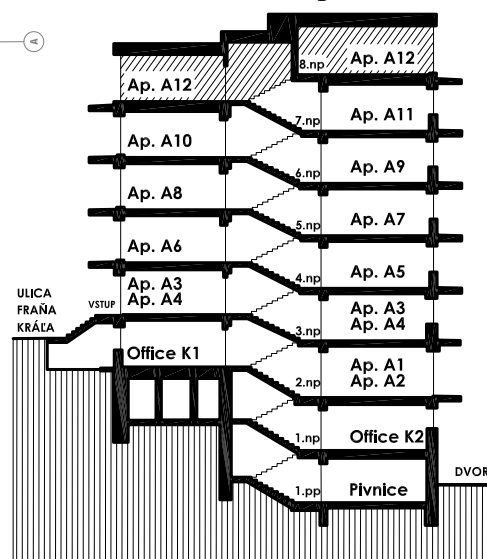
A

Ap. A12
8.np
Ap. A12
7.np
Ap. A11
Ap. A10
6.np
Ap. A9
Ap. A8
5.np
Ap. A7
Ap. A6
4.np
Ap. A5
ULICA FRAŇA KRÁĽA
VSTUP
Ap. A3
Ap. A4
3.np
Ap. A3
Ap. A4
Office K1
2.np
Ap. A1
Ap. A2
1.np
Office K2
DVOR
1.pp
Pivnice